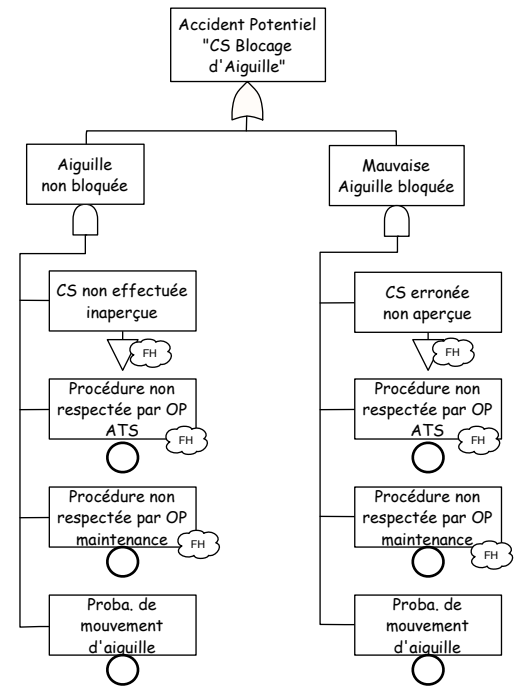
Accident Potentiel "CS Blocage d'Aiguille"

Aiguille non bloquée

CS non effectuée inaperçue

FH

Procédure non respectée par OP ATS

FH

Procédure non respectée par OP maintenance

FH

Proba. de mouvement d'aiguille

Mauvaise Aiguille bloquée

CS erronée non aperçue

FH

Procédure non respectée par OP ATS

FH

Procédure non respectée par OP maintenance

FH

Proba. de mouvement d'aiguille